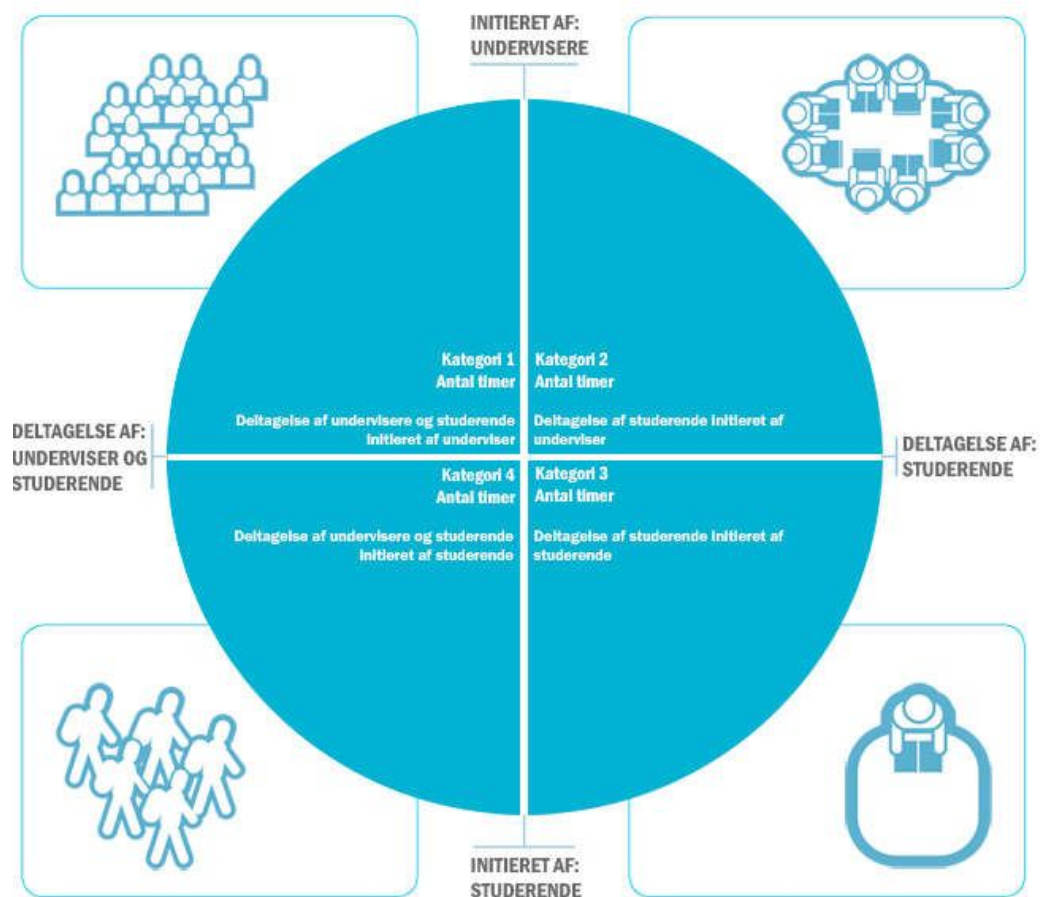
INITIERET AF:
UNDERVISERE

DELTAGELSE AF:
UNDERVISER OG
STUDERENDE

Kategori 1
Antal timer

Deltagelse af undervisere og studerende initieret af underviser

Kategori 2
Antal timer

Deltagelse af studerende initieret af underviser

DELTAGELSE AF:
STUDERENDE

Kategori 4
Antal timer

Deltagelse af undervisere og studerende initieret af studerende

Kategori 3
Antal timer

Deltagelse af studerende initieret af studerende

INITIERET AF:
STUDERENDE